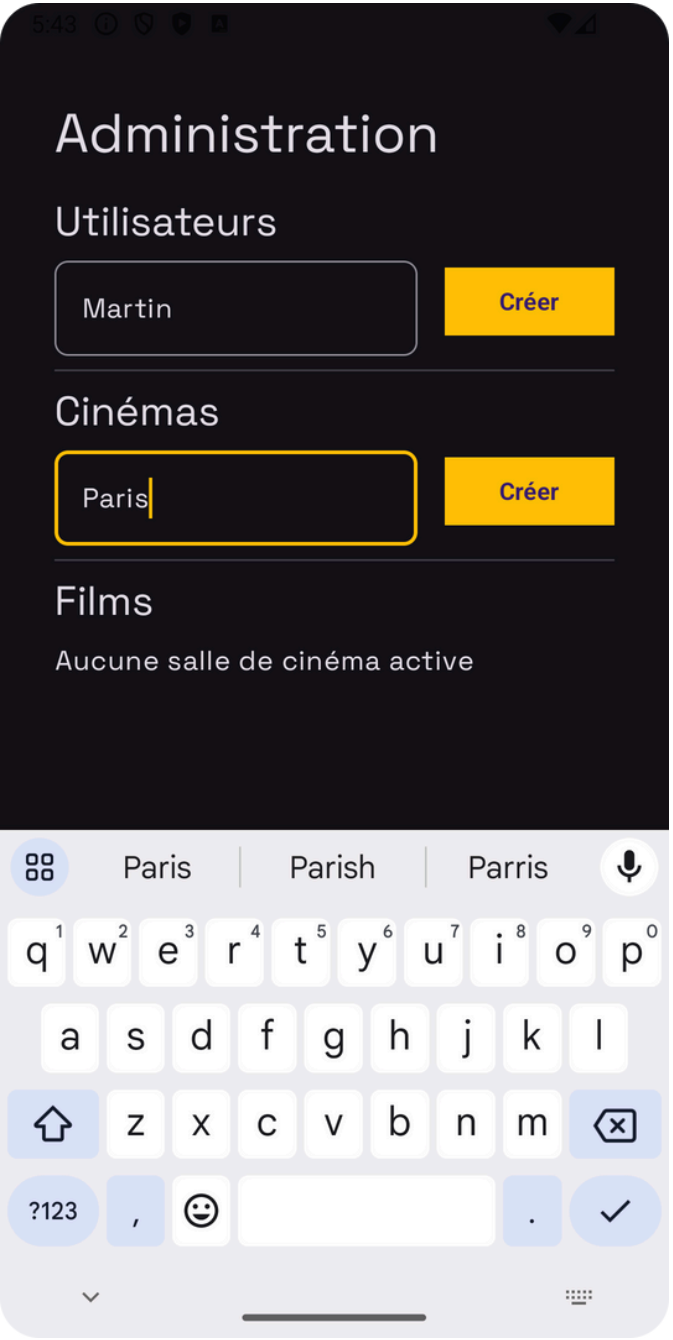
5:43

Administration

Utilisateurs

Martin

Créer

Cinémas

Paris

Créer

Films

Aucune salle de cinéma active

Paris | Parish | Parris

q 1 w 2 e 3 r 4 t 5 y 6 u 7 i 8 o 9 p 0

a s d f g h j k l

z x c v b n m

?123 , .